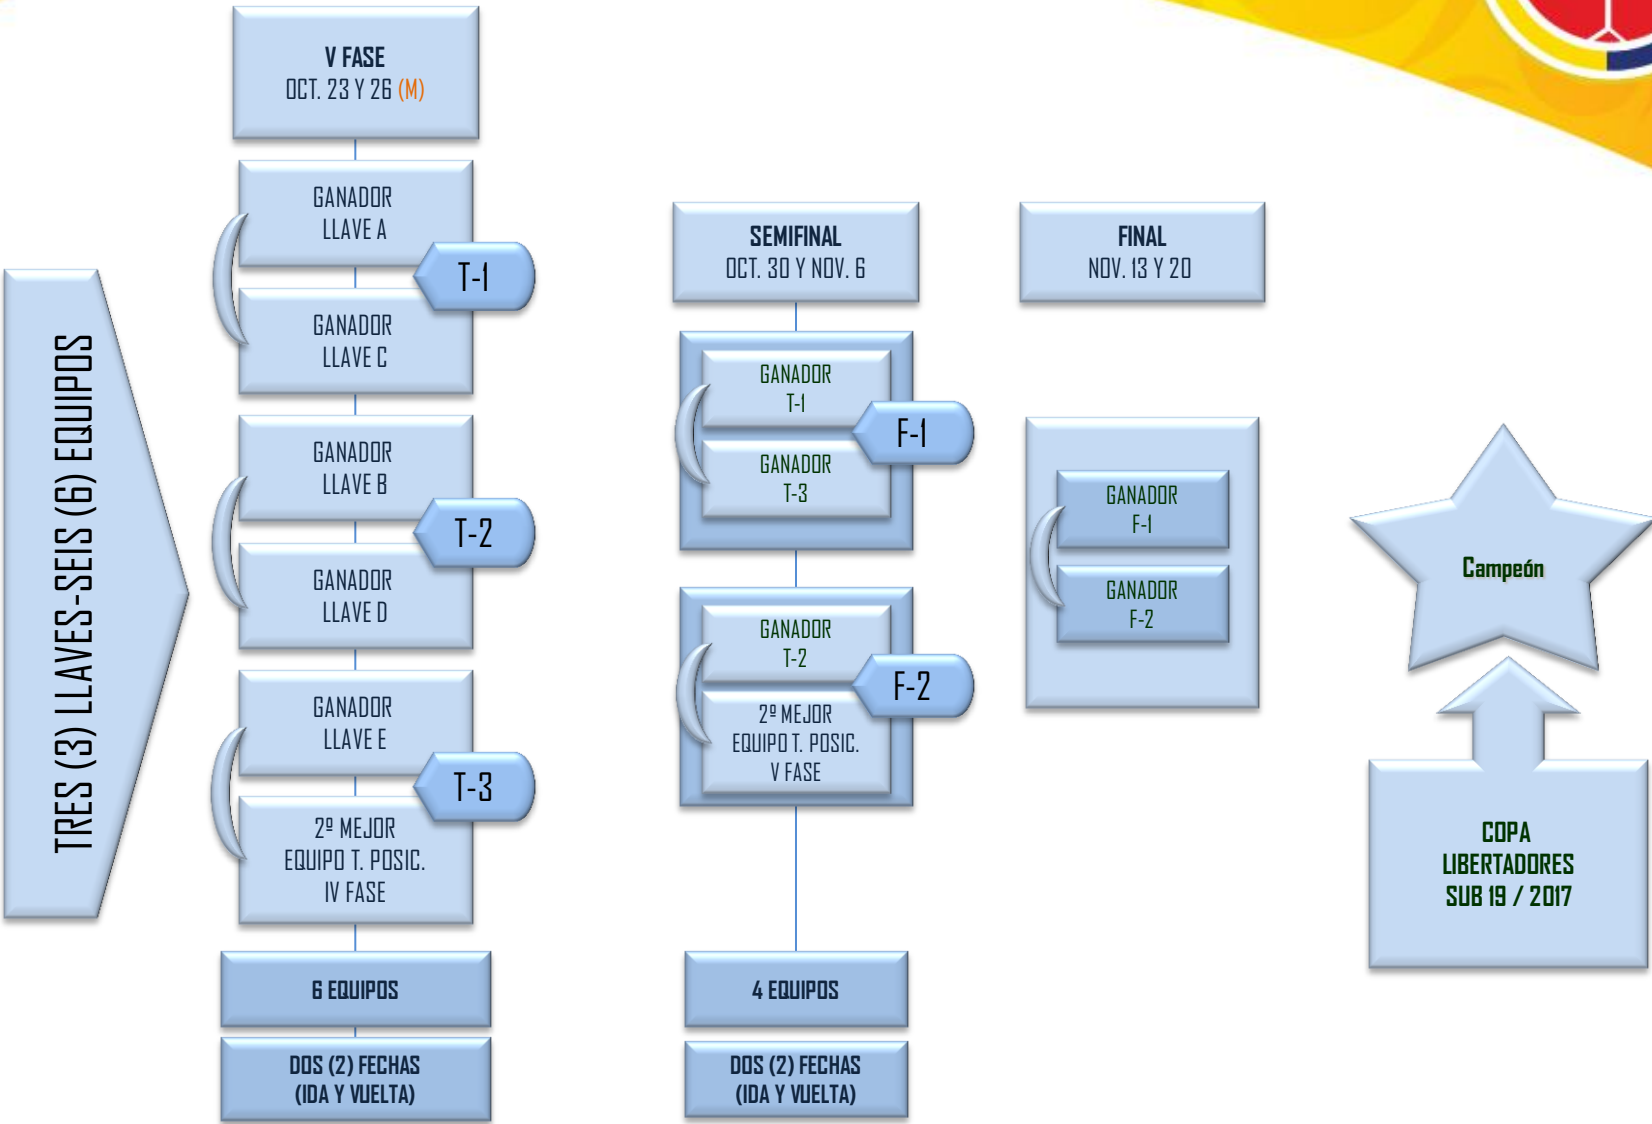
TRES (3) LLAVES-SEIS (6) EQUIPOS

V FASE
OCT. 23 Y 26 (M)

GANADOR
LLAVE A

T-1

GANADOR
LLAVE C

GANADOR
LLAVE B

T-2

GANADOR
LLAVE D

GANADOR
LLAVE E

T-3

2º MEJOR
EQUIPO T. POSIC.
IV FASE

6 EQUIPOS

DOS (2) FECHAS
(IDA Y VUELTA)

SEMIFINAL
OCT. 30 Y NOV. 6

GANADOR
T-1

F-1

GANADOR
T-3

GANADOR
T-2

F-2

2º MEJOR
EQUIPO T. POSIC.
V FASE

4 EQUIPOS

DOS (2) FECHAS
(IDA Y VUELTA)

FINAL
NOV. 13 Y 20

GANADOR
F-1

GANADOR
F-2

Campeón

COPA
LIBERTADORES
SUB 19 / 2017